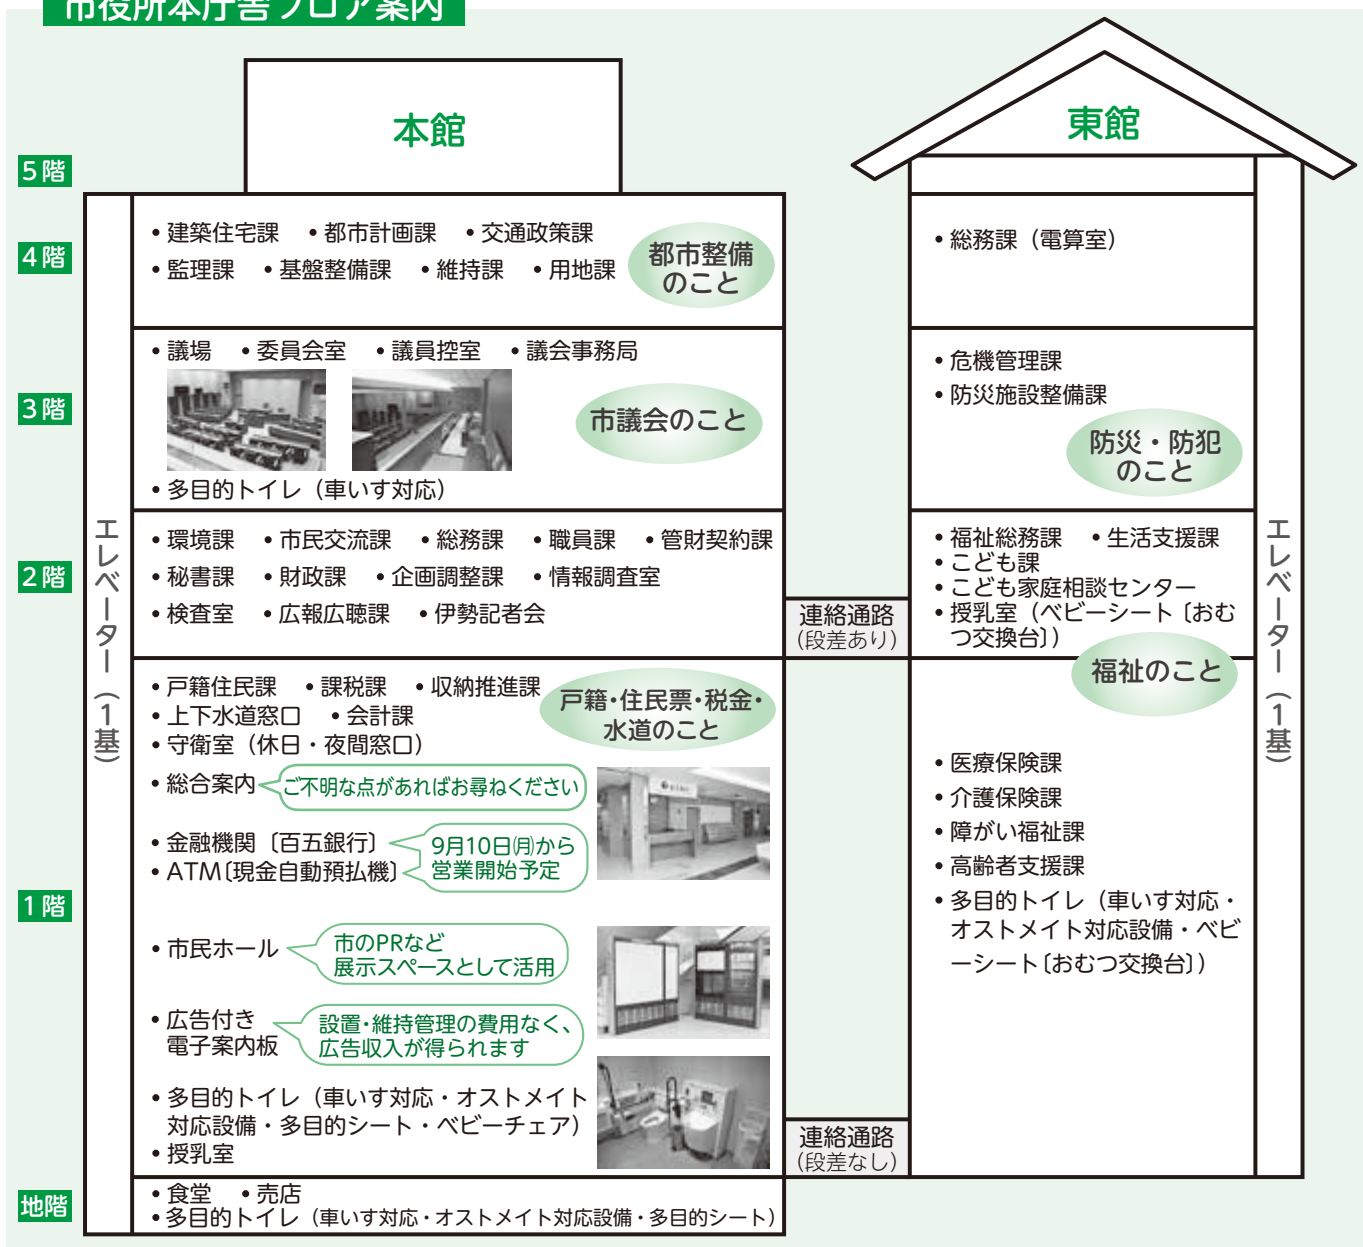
市役所本庁舎フロア案内

本館

東館

5階

4階
• 建築住宅課 • 都市計画課 • 交通政策課
• 監理課 • 基盤整備課 • 維持課 • 用地課
都市整備のこと

• 総務課（電算室）

3階
• 議場 • 委員会室 • 議員控室 • 議会事務局
市議会のこと
• 多目的トイレ（車いす対応）

• 危機管理課
• 防災施設整備課
防災・防犯のこと

2階
• 環境課 • 市民交流課 • 総務課 • 職員課 • 管財契約課
• 秘書課 • 財政課 • 企画調整課 • 情報調査室
• 検査室 • 広報広聴課 • 伊勢記者会

連絡通路（段差あり）

• 福祉総務課 • 生活支援課
• こども課
• こども家庭相談センター
• 授乳室（ベビーシート〔おむつ交換台〕）
福祉のこと

1階
• 戸籍住民課 • 課税課 • 収納推進課
• 上下水道窓口 • 会計課
• 守衛室（休日・夜間窓口）
戸籍・住民票・税金・水道のこと
• 総合案内 ご不明な点があればお尋ねください
• 金融機関〔百五銀行〕
• ATM〔現金自動預払機〕 9月10日(月)から営業開始予定
• 市民ホール 市のPRなど展示スペースとして活用
• 広告付き電子案内板 設置・維持管理の費用なく、広告収入が得られます
• 多目的トイレ（車いす対応・オストメイト対応設備・多目的シート・ベビーチェア）
• 授乳室

連絡通路（段差なし）

• 医療保険課
• 介護保険課
• 障がい福祉課
• 高齢者支援課
• 多目的トイレ（車いす対応・オストメイト対応設備・ベビーシート〔おむつ交換台〕）

エレベーター（1基）

エレベーター（1基）

地階
• 食堂 • 売店
• 多目的トイレ（車いす対応・オストメイト対応設備・多目的シート）